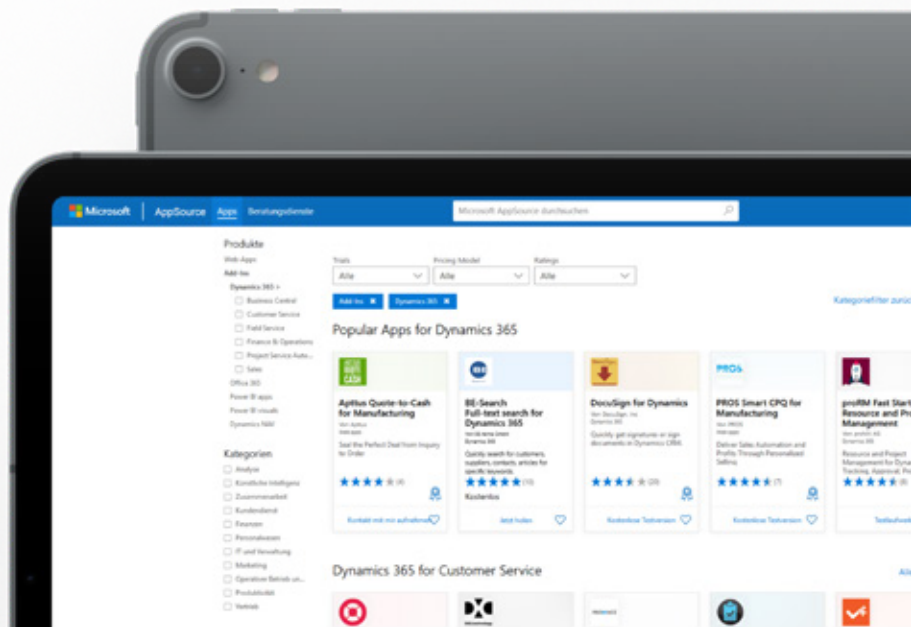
Microsoft | AppSource Apps Beratungsdienste

Microsoft AppSource durchsuchen

Produkte
Web-Apps
Add-Ins
Dynamics 365 >
Business Central
Customer Service
Field Service
Finance & Operations
Project Service Auto...
Sales
Office 365
Power BI apps
Power BI visuals
Dynamics NAV

Kategorien
Analyse
Künstliche Intelligenz
Zusammenarbeit
Kundendienst
Finanzen
Personalwesen
IT und Verwaltung
Marketing
Operative Betrieb un...
Produktivität
Vertrieb

Trials
Alle
Pricing Model
Alle
Ratings
Alle

Add-Ins ✖ Dynamics 365 ✖

Kategoriefilter zurü

Popular Apps for Dynamics 365

Aptius Quote-to-Cash for Manufacturing
Seal the Perfect Deal from Inquiry to Order
★★★★ (4)
Kontakt mit mir aufnehmen

BE-Search Full-text search for Dynamics 365
Quickly search for customers, suppliers, contacts, articles for specific keywords.
★★★★★ (10)
Kostenlos
Jetzt holen

DocuSign for Dynamics
Quickly get signatures or sign documents in Dynamics CRM.
★★★★ (29)
Kostenlose Testversion

PROS Smart CPQ for Manufacturing
Deliver Sales Automation and Profits Through Personalized Selling
★★★★★ (7)
Kostenlose Testversion

proRM Fast Start Resource and Pr Management
Resource and Project Management for Dyna Tracking, Approval, Pro
★★★★
Testlaufver

Dynamics 365 for Customer Service
Alle